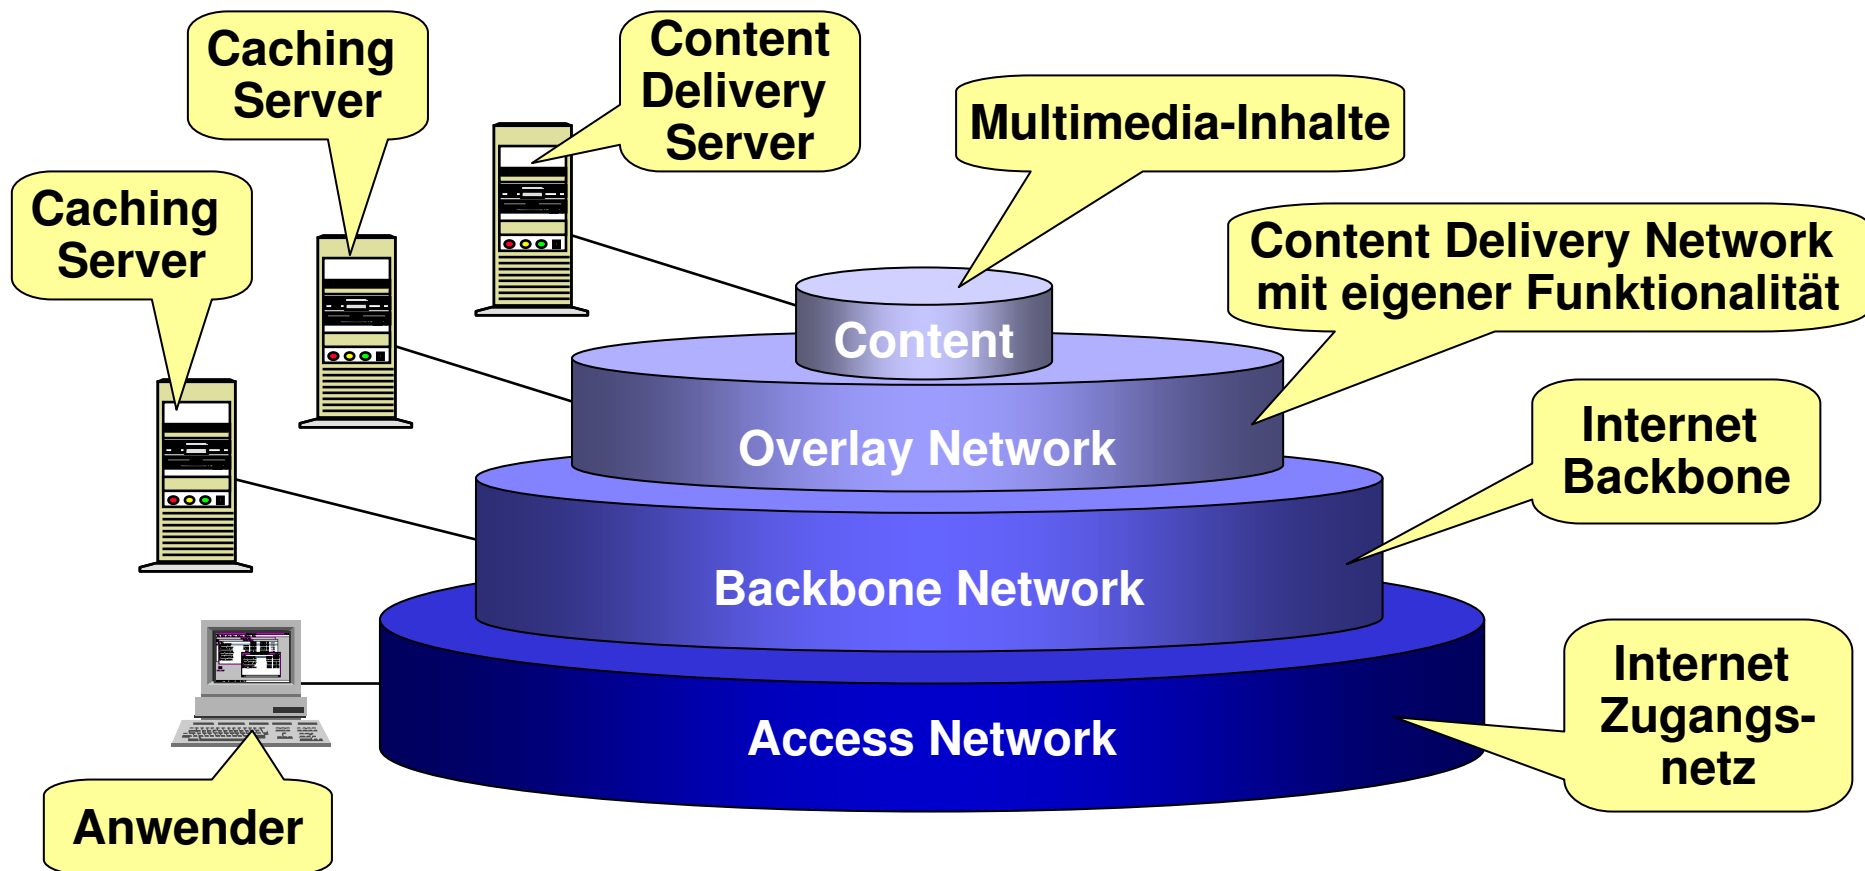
Caching Server

Content Delivery Server

Caching Server

Multimedia-Inhalte

Content Delivery Network mit eigener Funktionalität

Content

Overlay Network

Internet Backbone

Backbone Network

Access Network

Internet Zugangs-netz

Anwender